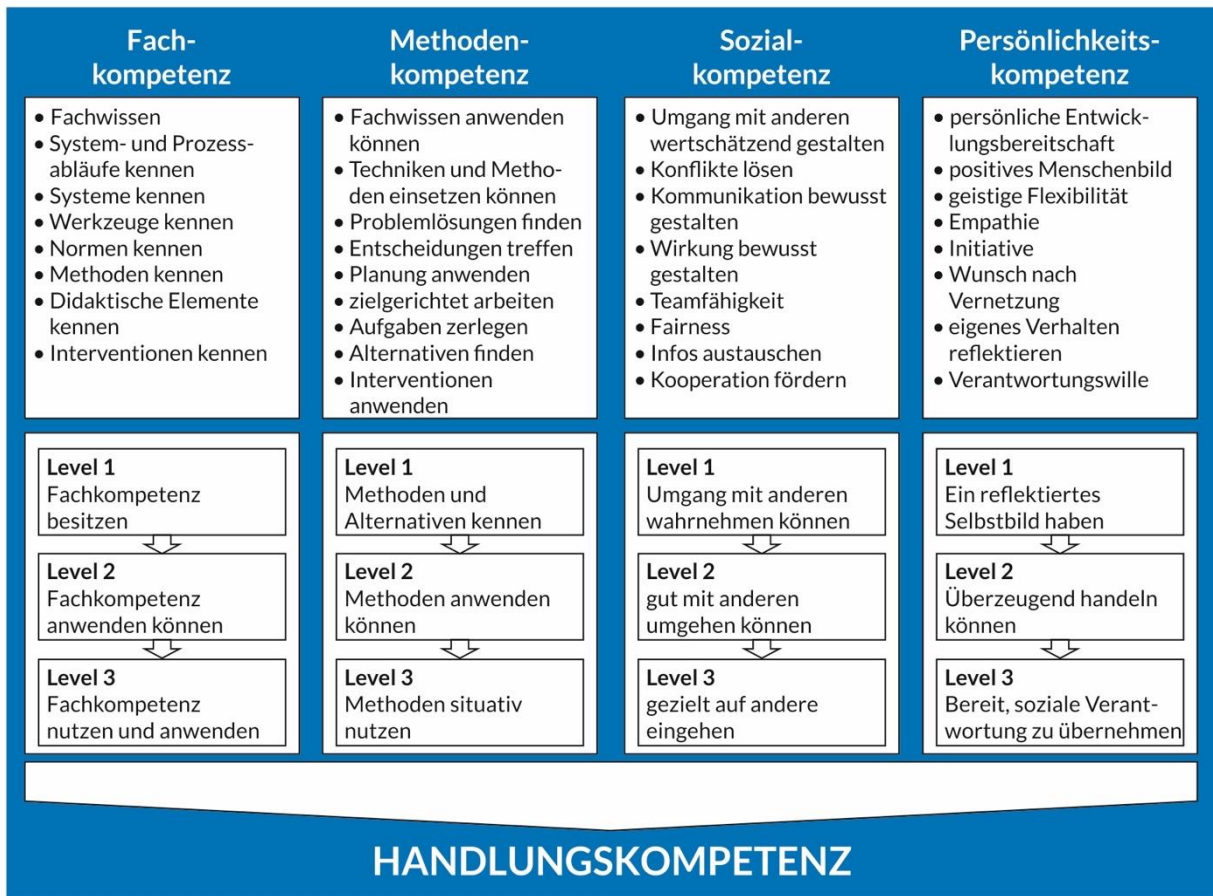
Fachkompetenz

• Fachwissen
• System- und Prozessabläufe kennen
• Systeme kennen
• Werkzeuge kennen
• Normen kennen
• Methoden kennen
• Didaktische Elemente kennen
• Interventionen kennen

Level 1
Fachkompetenz besitzen

Level 2
Fachkompetenz anwenden können

Level 3
Fachkompetenz nutzen und anwenden

Methodenkompetenz

• Fachwissen anwenden können
• Techniken und Methoden einsetzen können
• Problemlösungen finden
• Entscheidungen treffen
• Planung anwenden
• zielgerichtet arbeiten
• Aufgaben zerlegen
• Alternativen finden
• Interventionen anwenden

Level 1
Methoden und Alternativen kennen

Level 2
Methoden anwenden können

Level 3
Methoden situativ nutzen

Sozialkompetenz

• Umgang mit anderen wertschätzend gestalten
• Konflikte lösen
• Kommunikation bewusst gestalten
• Wirkung bewusst gestalten
• Teamfähigkeit
• Fairness
• Infos austauschen
• Kooperation fördern

Level 1
Umgang mit anderen wahrnehmen können

Level 2
gut mit anderen umgehen können

Level 3
gezielt auf andere eingehen

Persönlichkeitskompetenz

• persönliche Entwicklungsbereitschaft
• positives Menschenbild
• geistige Flexibilität
• Empathie
• Initiative
• Wunsch nach Vernetzung
• eigenes Verhalten reflektieren
• Verantwortungswille

Level 1
Ein reflektiertes Selbstbild haben

Level 2
Überzeugend handeln können

Level 3
Bereit, soziale Verantwortung zu übernehmen

HANDLUNGSKOMPETENZ